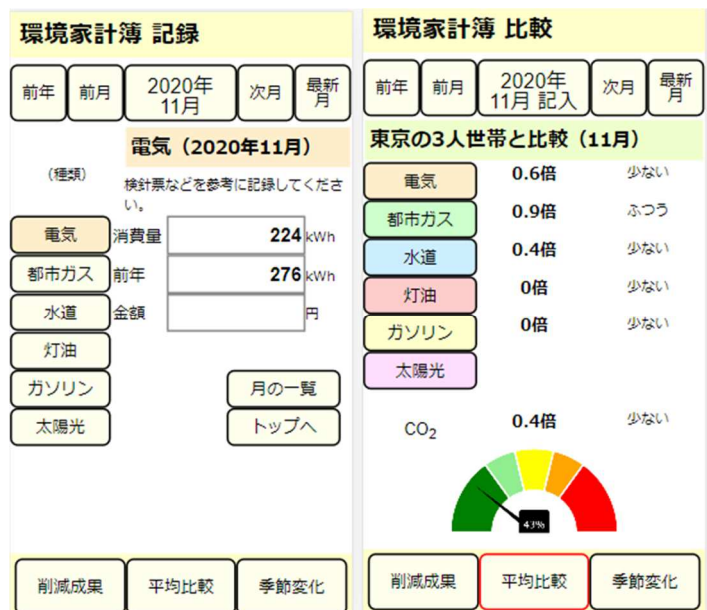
環境家計簿 記録

前年 前月 2020年11月 次月 最新月

電気（2020年11月）

(種類)

検針票などを参考に記録してください。

電気 消費量 224 kWh

都市ガス 前年 276 kWh

水道 金額 円

灯油

ガソリン 月の一覧

太陽光 トップへ

削減成果 平均比較 季節変化

環境家計簿 比較

前年 前月 2020年11月 記入 次月 最新月

東京の3人世帯と比較（11月）

| | | |
|---|---|---|
| 電気 | 0.6倍 | 少ない |
| 都市ガス | 0.9倍 | ふつう |
| 水道 | 0.4倍 | 少ない |
| 灯油 | 0倍 | 少ない |
| ガソリン | 0倍 | 少ない |
| 太陽光 | | |
| $CO_2$ | 0.4倍 | 少ない |

43%

削減成果 平均比較 季節変化